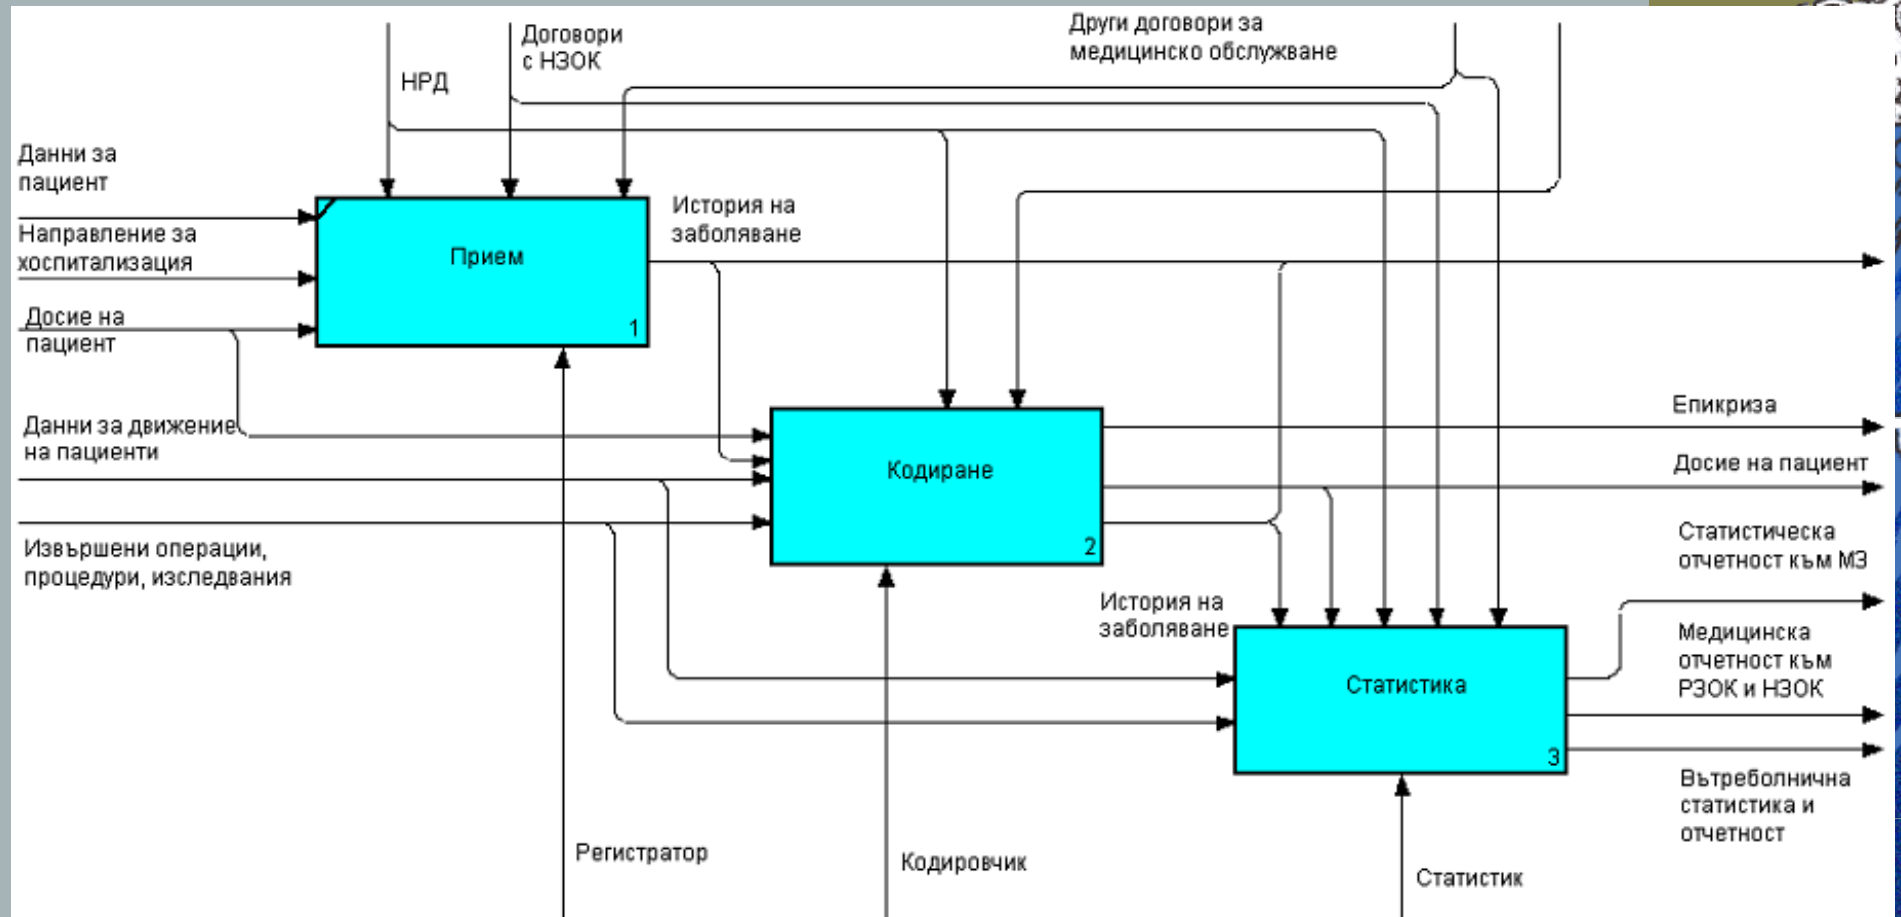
НРД

Договори с НЗОК

Други договори за медицинско обслужване

Данни за пациент

Направление за хоспитализация

Досие на пациент

Прием

1

История на заболяване

Данни за движение на пациенти

Кодиране

2

Извършени операции, процедури, изследвания

Епикриза

Досие на пациент

Статистическа отчетност към МЗ

История на заболяване

Статистика

3

Медицинска отчетност към РЗОК и НЗОК

Вътреболнична статистика и отчетност

Регистратор

Кодировчик

Статистик